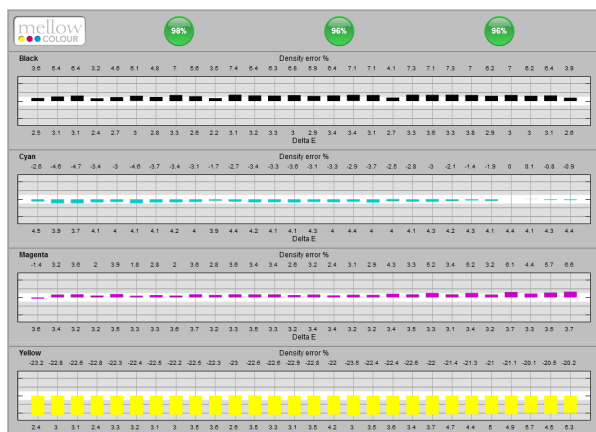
mellow COLOUR

98%

96%

96%

Black
Density error %
3.6 6.4 6.4 3.2 4.6 6.1 4.6 7 6.6 3.6 7.4 6.4 6.3 6.8 6.9 6.4 7.1 7.1 4.1 7.3 7.1 7.3 7 6.2 7 6.2 6.4 3.9

2.5 3.1 3.1 2.4 2.7 3 2.6 3.3 2.6 2.2 3.1 3.2 3.3 3 2.9 3.4 3.4 3.1 2.7 3.3 3.6 3.3 3.8 2.9 3 3 3.1 2.6
Delta E

Cyan
Density error %
-2.6 -4.6 -4.7 -3.4 -3 -4.6 -3.7 -3.4 -3.1 -1.7 -2.7 -3.4 -3.3 -3.6 -3.1 -3.3 -2.9 -3.7 -2.5 -2.8 -3 -2.1 -1.4 -1.9 0 0.1 -0.8 -0.9

4.5 3.9 3.7 4.1 4 4.1 4.1 4.2 4 3.9 4.4 4.2 4.1 4.1 4.3 4 4.4 4 4 4.1 4.3 4.2 4.3 4.1 4.4 4.1 4.3 4.4
Delta E

Magenta
Density error %
-1.4 3.2 3.6 2 3.9 1.8 2.8 2 3.6 2.8 3.6 3.4 3.4 2.6 3.2 2.4 3.1 2.9 4.3 3.3 5.2 3.4 5.2 3.2 6.1 4.4 5.7 6.6

3.6 3.4 3.2 3.2 3.5 3.3 3.4 3.6 3.7 3.2 3.3 3.5 3.3 3.2 3.4 3.4 3.2 3.4 3.5 3.3 3.1 3.4 3.2 3.7 3.3 3.5 3.7
Delta E

Yellow
Density error %
-23.2 -22.8 -22.6 -22.8 -22.3 -22.4 -22.6 -22.2 -22.5 -22.3 -23 -22.6 -22.6 -22.9 -22.8 -22 -23.6 -22.4 -22.4 -22.6 -22 -21.4 -21.3 -21 -21.1 -20.1 -20.5 -20.2

2.4 3 3.1 2.4 3.3 3.2 3.1 3 3.5 3.6 2.6 3.5 3.3 3.1 3.5 4.2 3 3.6 3.6 3.4 3.7 4.7 4.4 5 4.9 5.7 4.5 5.3